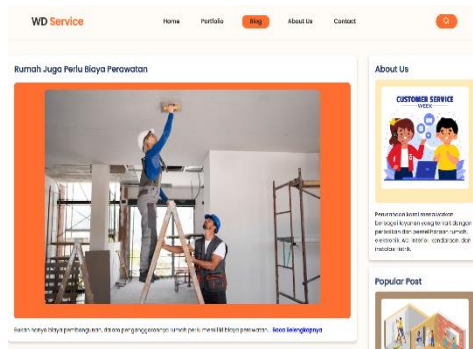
WD Service

Home Portfolio Blog About Us Contact

Rumah Juga Perlu Biaya Perawatan

Bukan hanya biaya pembangunan, dalam penganggaran rumah perlu memiliki biaya perawatan... Baca Selengkapnya

About Us

CUSTOMER SERVICE WEEK

Perusahaan kami merupakan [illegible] berbagai layanan yang terkait dengan perbaikan dan pemeliharaan rumah, elektronik, AC, interior, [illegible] dan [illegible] listrik.

Popular Post